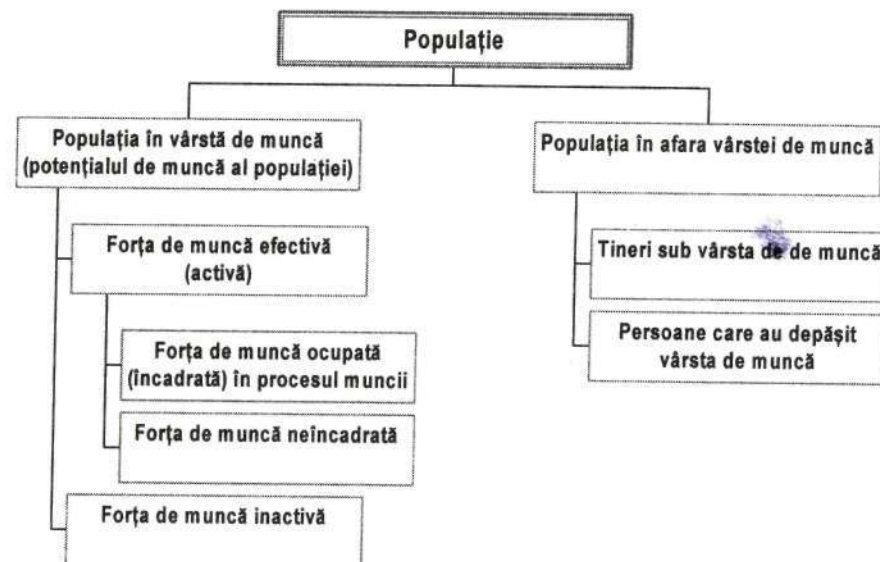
Populație

Populația în vârstă de muncă (potențialul de muncă al populației)

Forța de muncă efectivă (activă)

Forța de muncă ocupată (încadrată) în procesul muncii

Forța de muncă neîncadrată

Forța de muncă inactivă

Populația în afara vârstei de muncă

Tineri sub vârsta de de muncă

Persoane care au depășit vârsta de muncă